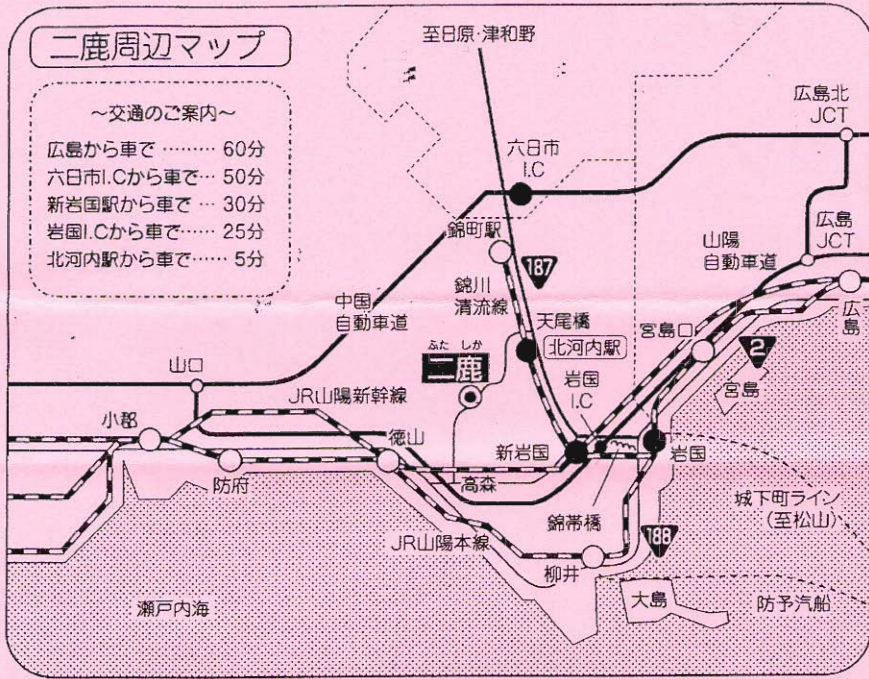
二鹿周辺マップ

~交通のご案内~
広島から車で ……… 60分
六日市I.Cから車で… 50分
新岩国駅から車で … 30分
岩国I.Cから車で…… 25分
北河内駅から車で…… 5分

至日原·津和野
六日市 I.C
錦町駅
187
錦川 清流線
天尾橋
北河内駅
中国 自動車道
ふた しか
二鹿
山口
JR山陽新幹線
小郡
徳山
防府
新岩国
岩国 I.C
高森
錦帯橋
JR山陽本線
188
柳井
瀬戸内海
大島
防予汽船
城下町ライン (至松山)
岩国
宮島
宮島口
2
山陽 自動車道
広島 JCT
広島北 JCT
広島